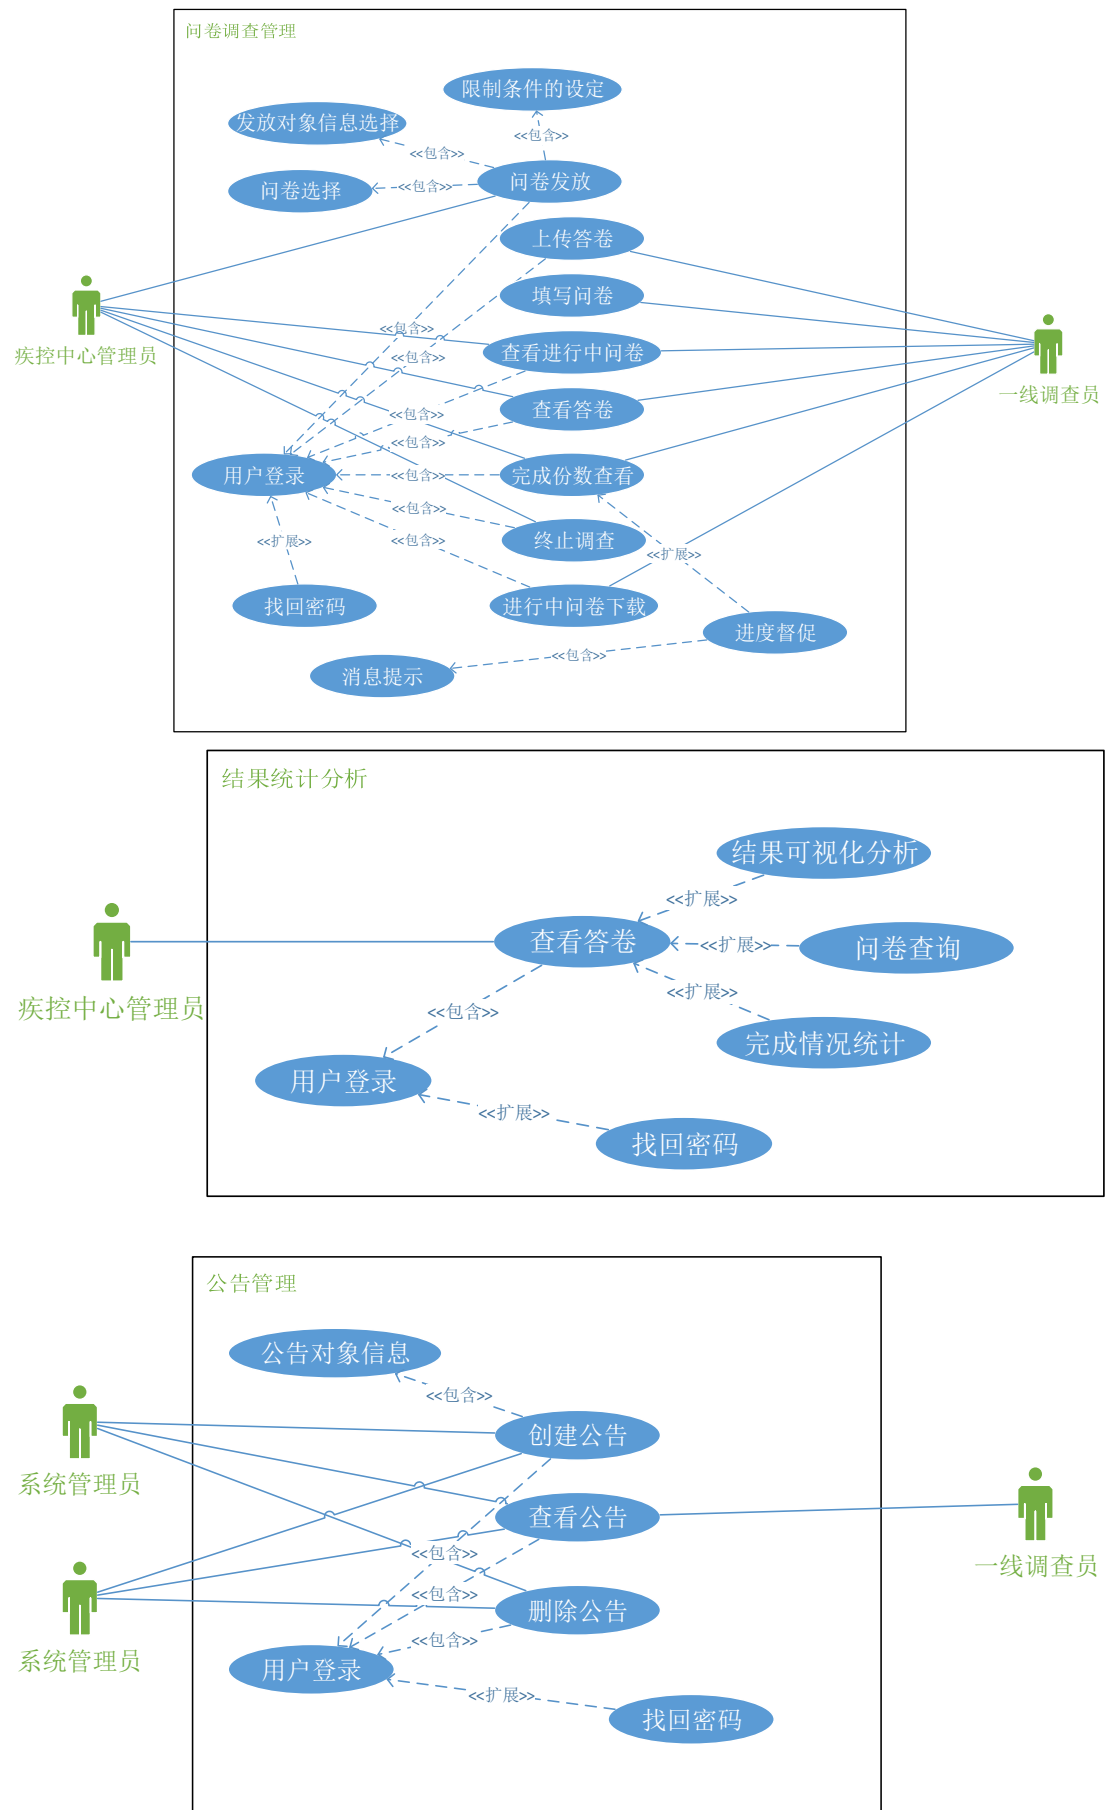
问卷调查管理

限制条件的设定
发放对象信息选择
<<包含>>
<<包含>>
问卷选择
<<包含>>
问卷发放
上传答卷
填写问卷
疾控中心管理员
<<包含>>
查看进行中问卷
一线调查员
<<包含>>
查看答卷
<<包含>>
<<包含>>
用户登录
<<包含>>
完成份数查看
<<包含>>
<<扩展>>
<<包含>>
终止调查
<<扩展>>
找回密码
进行中问卷下载
进度督促
<<包含>>
消息提示

结果统计分析

结果可视化分析
<<扩展>>
疾控中心管理员
查看答卷
<<扩展>>
问卷查询
<<扩展>>
<<包含>>
完成情况统计
用户登录
<<扩展>>
找回密码

公告管理

公告对象信息
<<包含>>
系统管理员
创建公告
查看公告
一线调查员
<<包含>>
<<包含>>
删除公告
系统管理员
<<包含>>
用户登录
<<扩展>>
找回密码